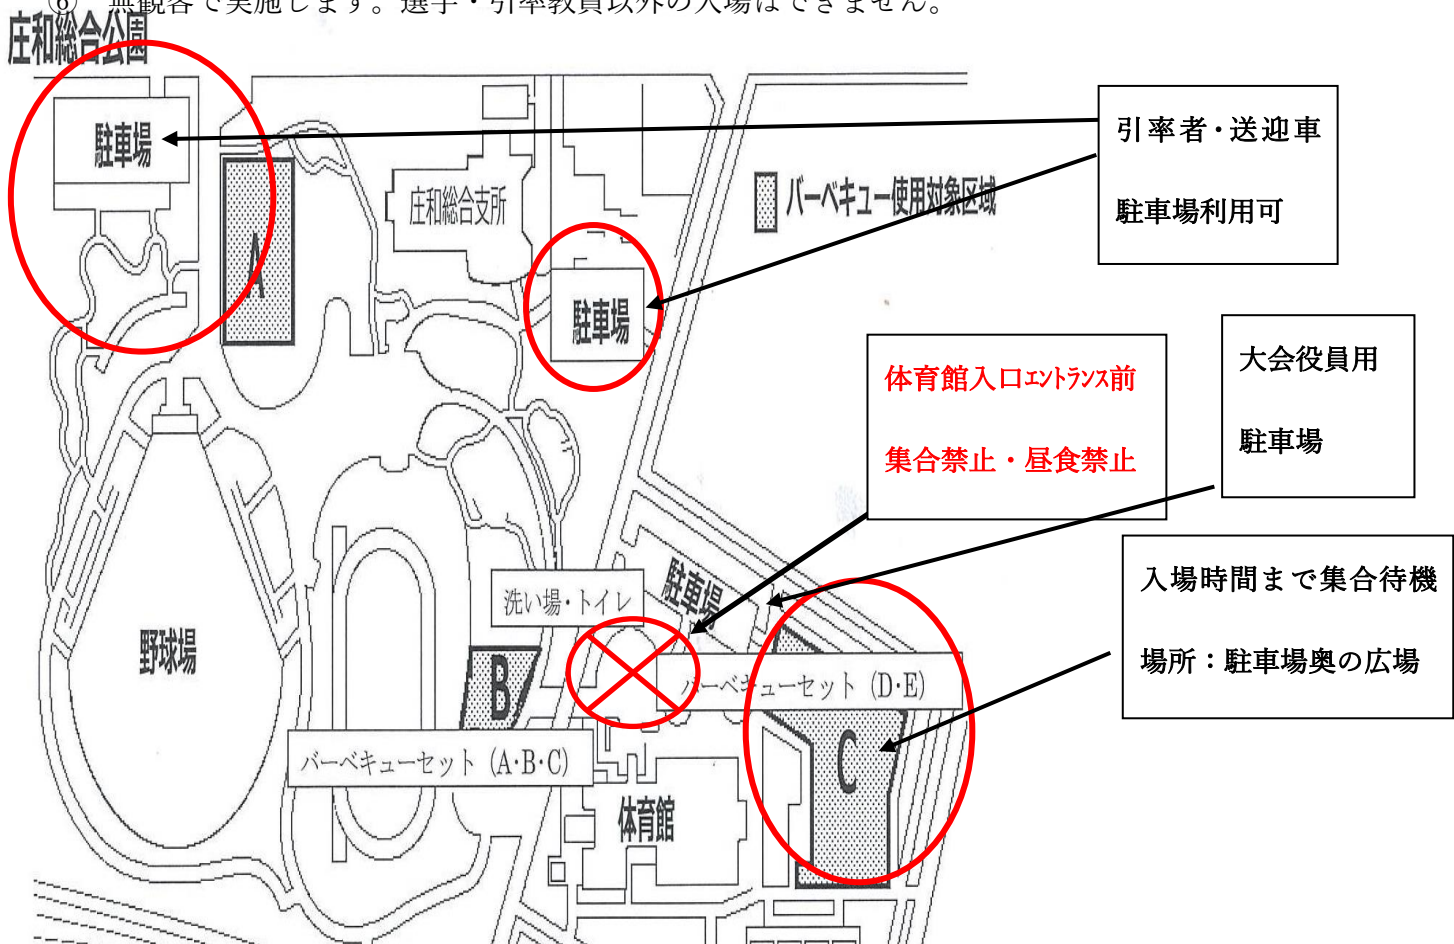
⑥ 無観客で実施します。選手・引率教員以外の入場はできません。

庄和総合公園

駐車場

A

庄和総合支所

駐車場

バーベキュー使用対象区域

引率者・送迎車

駐車場利用可

体育館入口エントランス前

集合禁止・昼食禁止

大会役員用

駐車場

野球場

洗い場・トイレ

駐車場

入場時間まで集合待機

場所：駐車場奥の広場

B

バーベキューセット（D·E）

C

バーベキューセット（A·B·C）

体育館